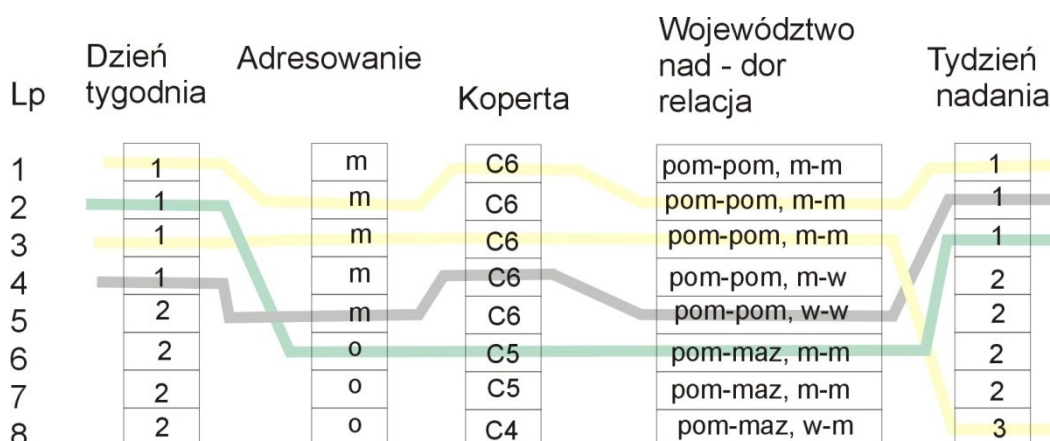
| Lp | Dzień tygodnia | Adresowanie | Koperta | Województwo nad - dor relacja | Tydzień nadania |
|---|---|---|---|---|---|
| 1 | 1 | m | C6 | pom-pom, m-m | 1 |
| 2 | 1 | m | C6 | pom-pom, m-m | 1 |
| 3 | 1 | m | C6 | pom-pom, m-m | 1 |
| 4 | 1 | m | C6 | pom-pom, m-w | 2 |
| 5 | 2 | m | C6 | pom-pom, w-w | 2 |
| 6 | 2 | o | C5 | pom-maz, m-m | 2 |
| 7 | 2 | o | C5 | pom-maz, m-m | 2 |
| 8 | 2 | o | C4 | pom-maz, w-m | 3 |